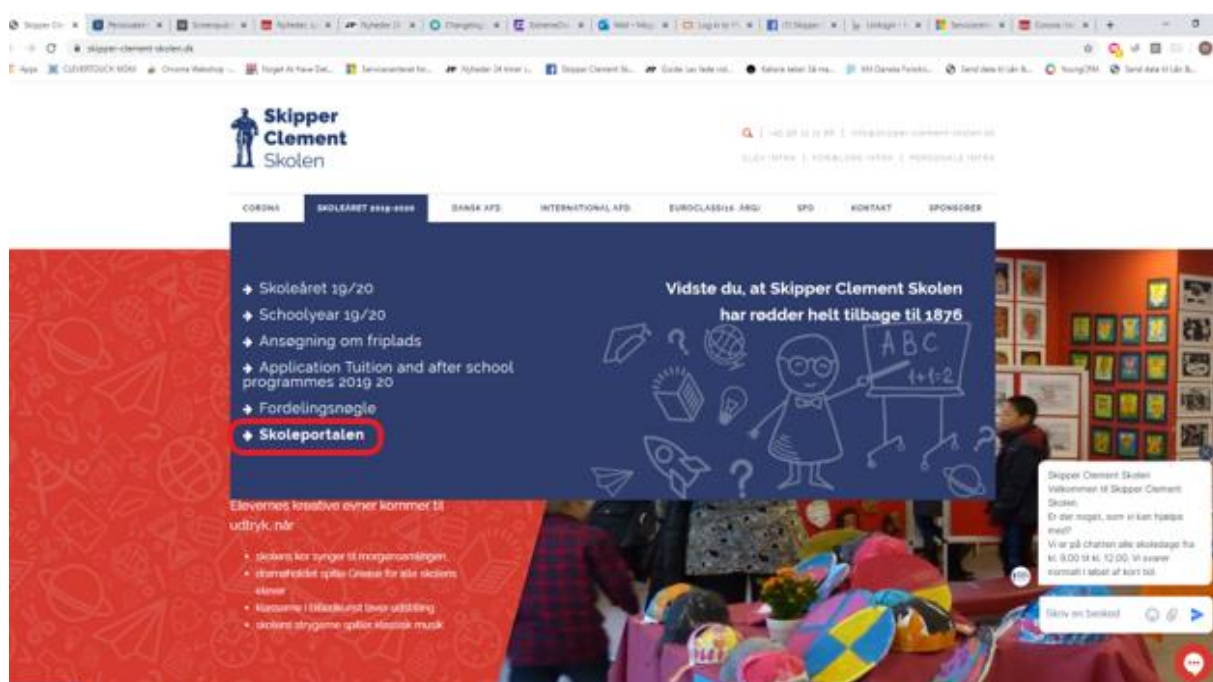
skipper-clement-skolen.dk

Apps CLEVERTOUCH MDM Chrome Webshop Nyheder 24 timer i... Skipper Clement Sk... Guide: Lav fede vid... Send data til Lær B... YoungCRM Send data til Lær B...

Skipper Clement Skolen

ELEVINTRA | FORÆLDREINTRA | PERSONALE INTRA

CORONA SKOLEÅRET 2019-2020 DANSK AFD. INTERNATIONAL AFD. EUROCLASS(10. ÅRG) SFO KONTAKT SPONSORER

Skoleåret 19/20
Schoolyear 19/20
Ansøgning om friplads
Application Tuition and after school programmes 2019 20
Fordelingsnøgle
Skoleportalen

Vidste du, at Skipper Clement Skolen har rødder helt tilbage til 1876

ABC
1+1=2

Elevernes kreative evner kommer til udtryk, når

• skolens kor synger til morgensamlingen
• dramaholdet spiller Grease for alle skolens elever
• klasserne i Billedkunst laver udstilling
• skolens strygere spiller klassisk musik

Skipper Clement Skolen
Velkommen til Skipper Clement Skolen.
Er der noget, som vi kan hjælpe med?
Vi er på chatten alle skoledage fra kl. 9.00 til kl. 12.00. Vi svarer normalt i løbet af kort tid.

Skriv en besked